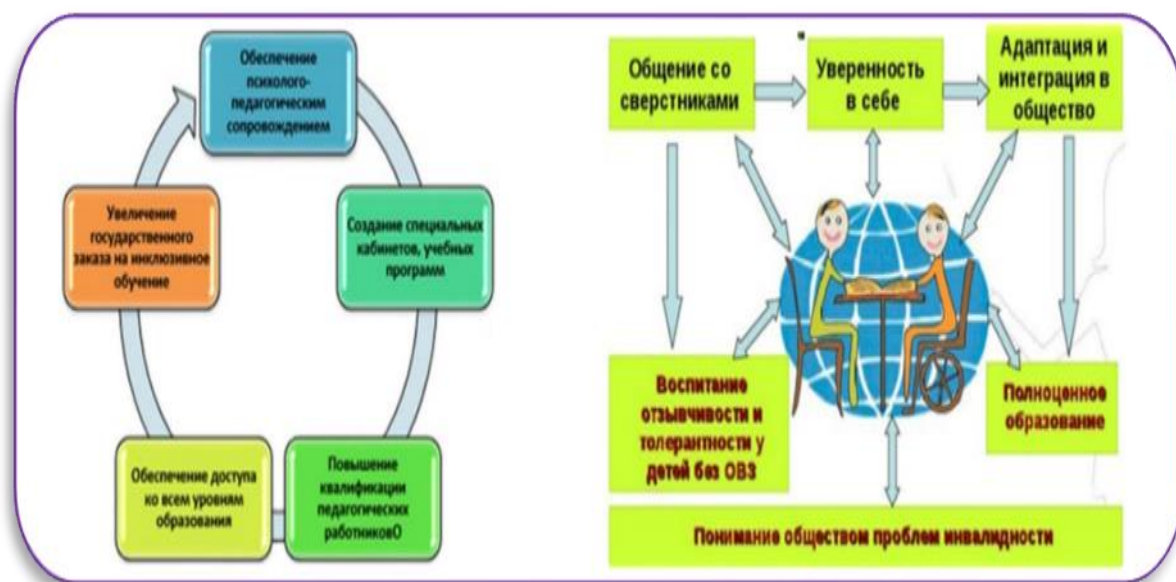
Обеспечение психолого-педагогическим сопровождением

Создание специальных кабинетов, учебных программ

Повышение квалификации педагогических работниковО

Обеспечение доступа ко всем уровням образования

Увеличение государственного заказа на инклюзивное обучение

Общение со сверстниками

Уверенность в себе

Адаптация и интеграция в общество

Воспитание отзывчивости и толерантности у детей без ОВЗ

Полноценное образование

Понимание обществом проблем инвалидности